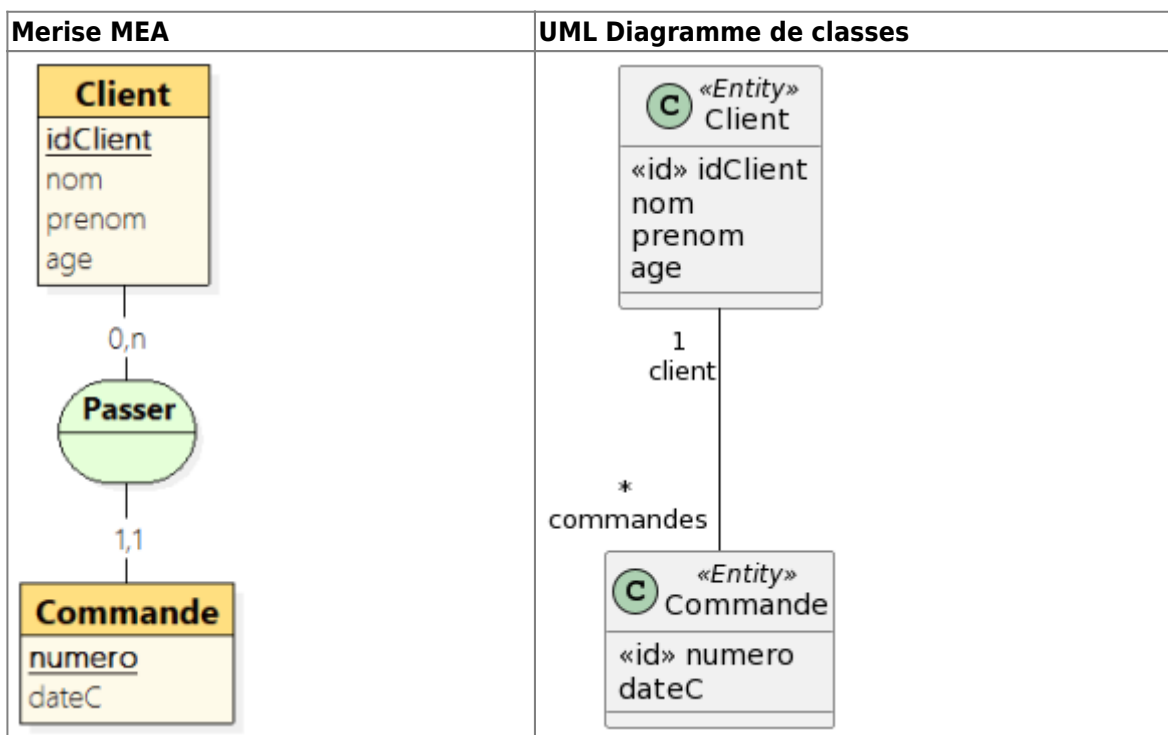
| Merise MEA | UML Diagramme de classes |
|---|---|
| Client<br>idClient<br>nom<br>prenom<br>age<br>0,n<br>Passer<br>1,1<br>Commande<br>numero<br>dateC | C «Entity» Client<br>«id» idClient<br>nom<br>prenom<br>age<br>1<br>client<br>*<br>commandes<br>C «Entity» Commande<br>«id» numero<br>dateC |